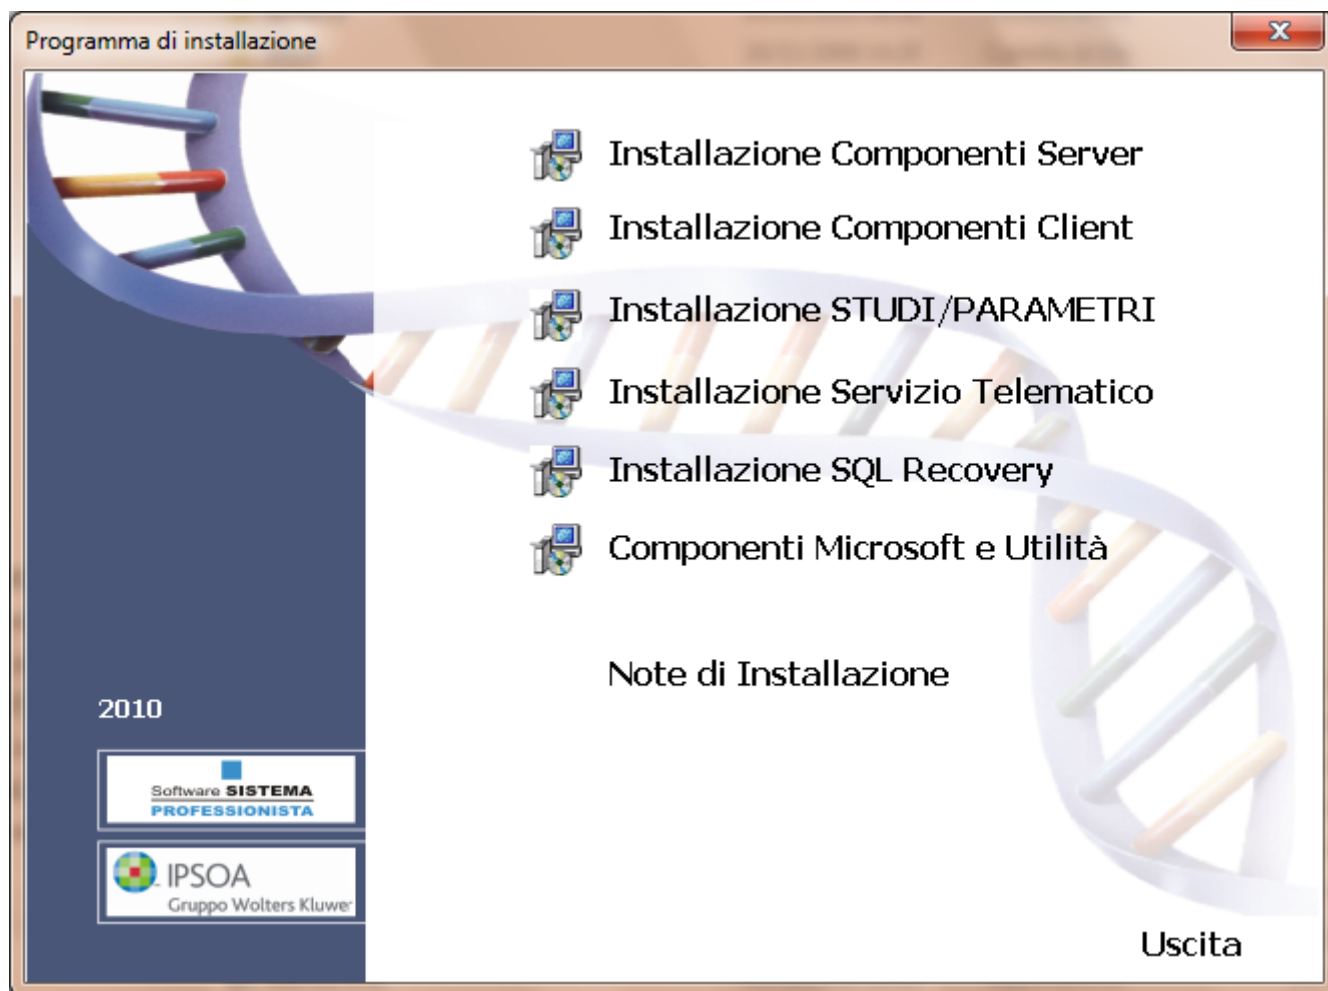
Programma di installazione

X

Installazione Componenti Server

Installazione Componenti Client

Installazione STUDI/PARAMETRI

Installazione Servizio Telematico

Installazione SQL Recovery

Componenti Microsoft e Utilità

Note di Installazione

2010

Software SISTEMA PROFESSIONISTA

IPSOA Gruppo Wolters Kluwer

Uscita